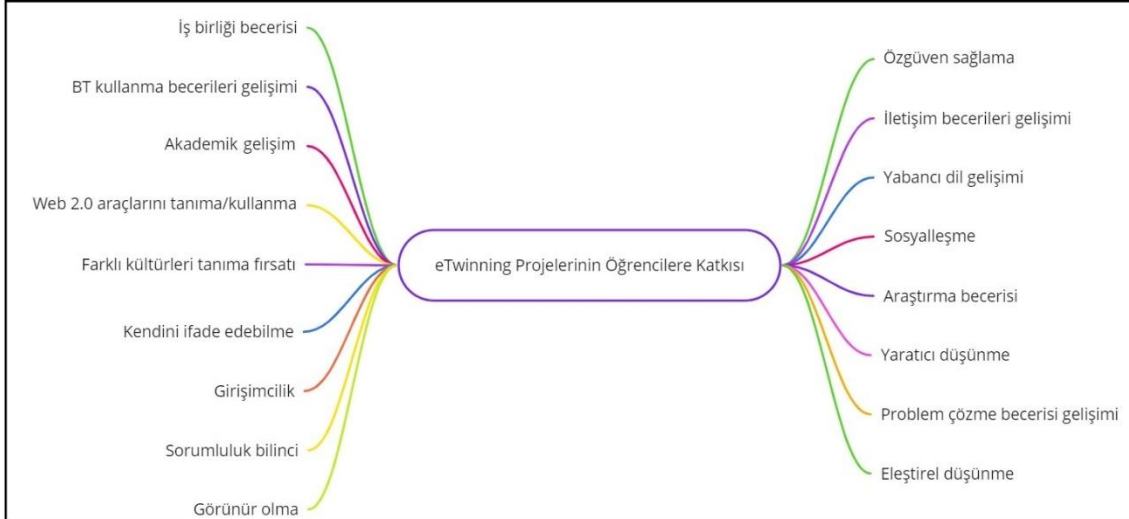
eTwinning Projelerinin Öğrencilere Katkısı

İş birliği becerisi

BT kullanma becerileri gelişimi

Akademik gelişim

Web 2.0 araçlarını tanıma/kullanma

Farklı kültürleri tanıma fırsatı

Kendini ifade edebilme

Girişimcilik

Sorumluluk bilinci

Görünür olma

Özgüven sağlama

İletişim becerileri gelişimi

Yabancı dil gelişimi

Sosyalleşme

Araştırma becerisi

Yaratıcı düşünme

Problem çözme becerisi gelişimi

Eleştirel düşünme